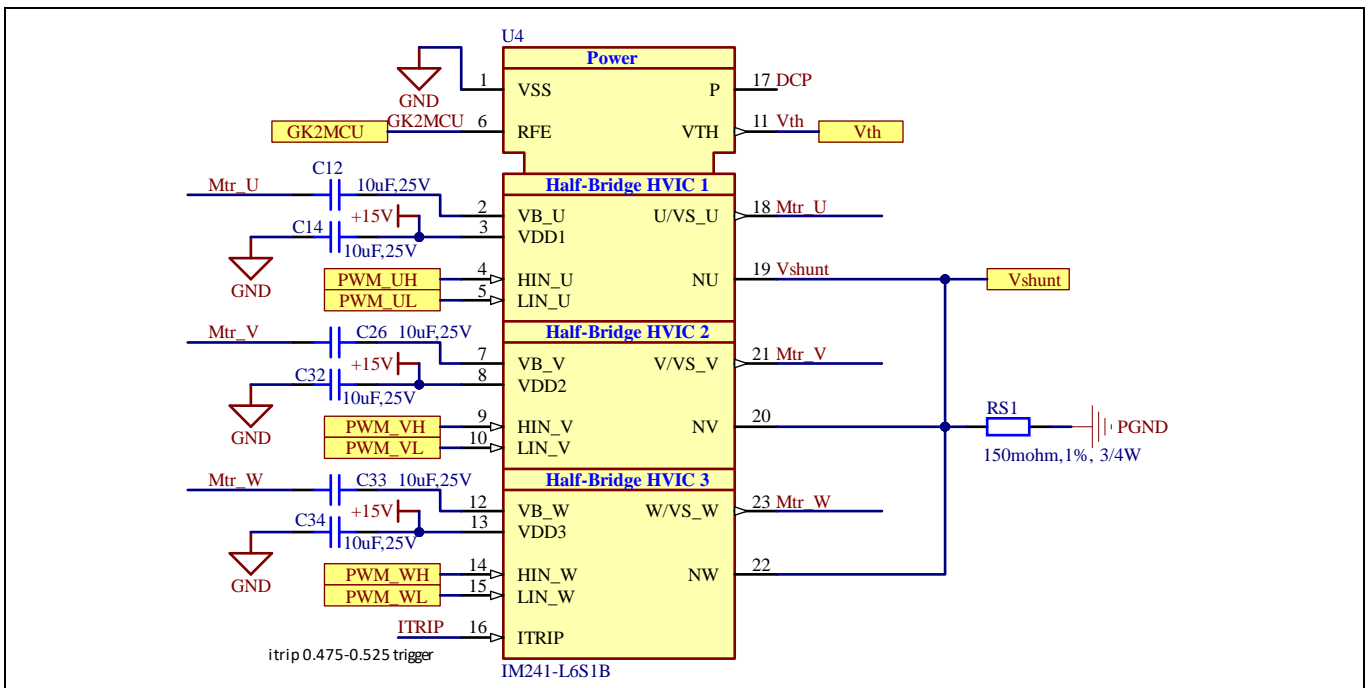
U4
Power
GND
1 VSS
P 17 DCP
GK2MCU GK2MCU 6 RFE
VTH 11 Vth Vth
C12
Mtr_U 10uF,25V
Half-Bridge HVIC 1
+15V
2 VB_U
U/VS_U 18 Mtr_U
C14
3 VDD1
10uF,25V
GND
PWM_UH 4 HIN_U
NU 19 Vshunt Vshunt
PWM_UL 5 LIN_U
Mtr_V C26 10uF,25V
Half-Bridge HVIC 2
+15V
7 VB_V
V/VS_V 21 Mtr_V
C32
8 VDD2
10uF,25V
GND
PWM_VH 9 HIN_V
NV 20
RS1
PGND
PWM_VL 10 LIN_V
150mohm,1%, 3/4W
Mtr_W C33 10uF,25V
Half-Bridge HVIC 3
12 VB_W
W/VS_W 23 Mtr_W
C34 +15V
13 VDD3
10uF,25V
GND
PWM_WH 14 HIN_W
NW 22
PWM_WL 15 LIN_W
ITRIP 16 ITRIP
itrip 0.475-0.525 trigger
IM241-L6S1B